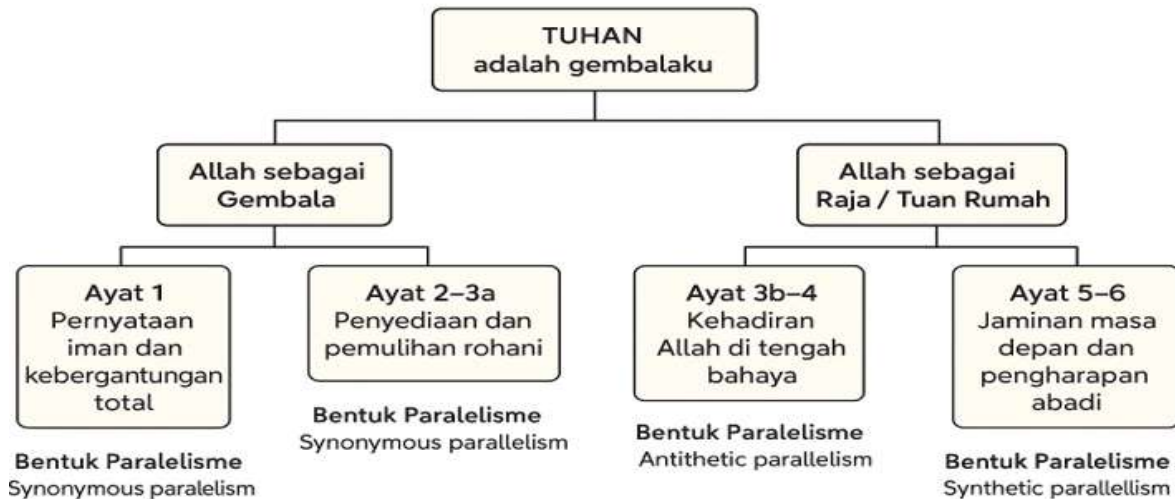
TUHAN
adalah gembalaku

Allah sebagai
Gembala

Allah sebagai
Raja / Tuan Rumah

Ayat 1
Pernyataan iman dan kebergantungan total

Bentuk Paralelisme
Synonymous paralelism

Ayat 2–3a
Penyediaan dan pemulihan rohani

Bentuk Paralelisme
Synonymous parallelism

Ayat 3b–4
Kehadiran Allah di tengah bahaya

Bentuk Paralelisme
Antithetic parallelism

Ayat 5–6
Jaminan masa depan dan pengharapan abadi

Bentuk Paralelisme
Synthetic parallellism